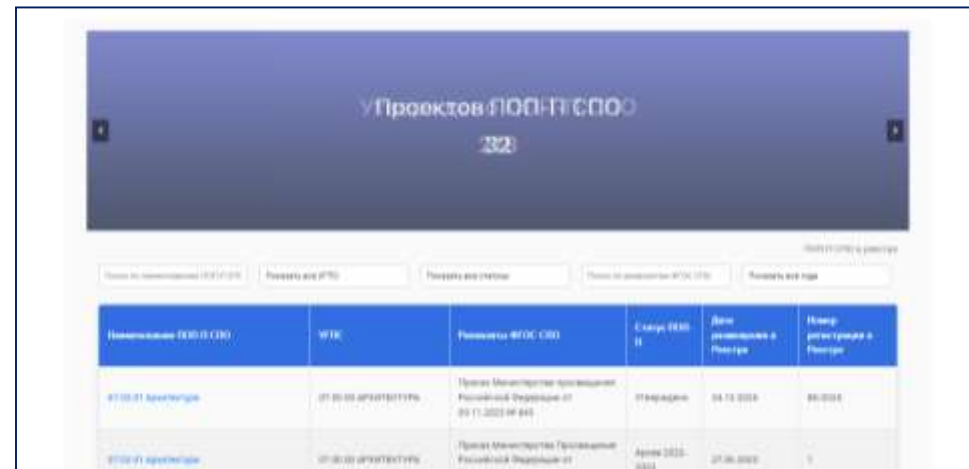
Проектов ПОП-П СПО
232

ПОП-П СПО в реестре

Поиск по наименованию ПОП-П СПО | Показать все УГПС | Показать все статусы | Поиск по реквизитам ФГОС СПО | Показать все года

| Наименование ПОП-П СПО | УГПС | Реквизиты ФГОС СПО | Статус ПОП-П | Дата размещения в Реестре | Номер регистрации в Реестре |
|---|---|---|---|---|---|
| 07.02.01 Архитектура | 07.00.00 АРХИТЕКТУРА | Приказ Министерства просвещения Российской Федерации от 03.11.2023 № 845 | Утверждена | 24.12.2024 | 89-2024 |
| 07.02.01 Архитектура | 07.00.00 АРХИТЕКТУРА | Приказ Министерства Просвещения Российской Федерации от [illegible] | Архив 2023-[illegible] | 27.06.2023 | 1 |